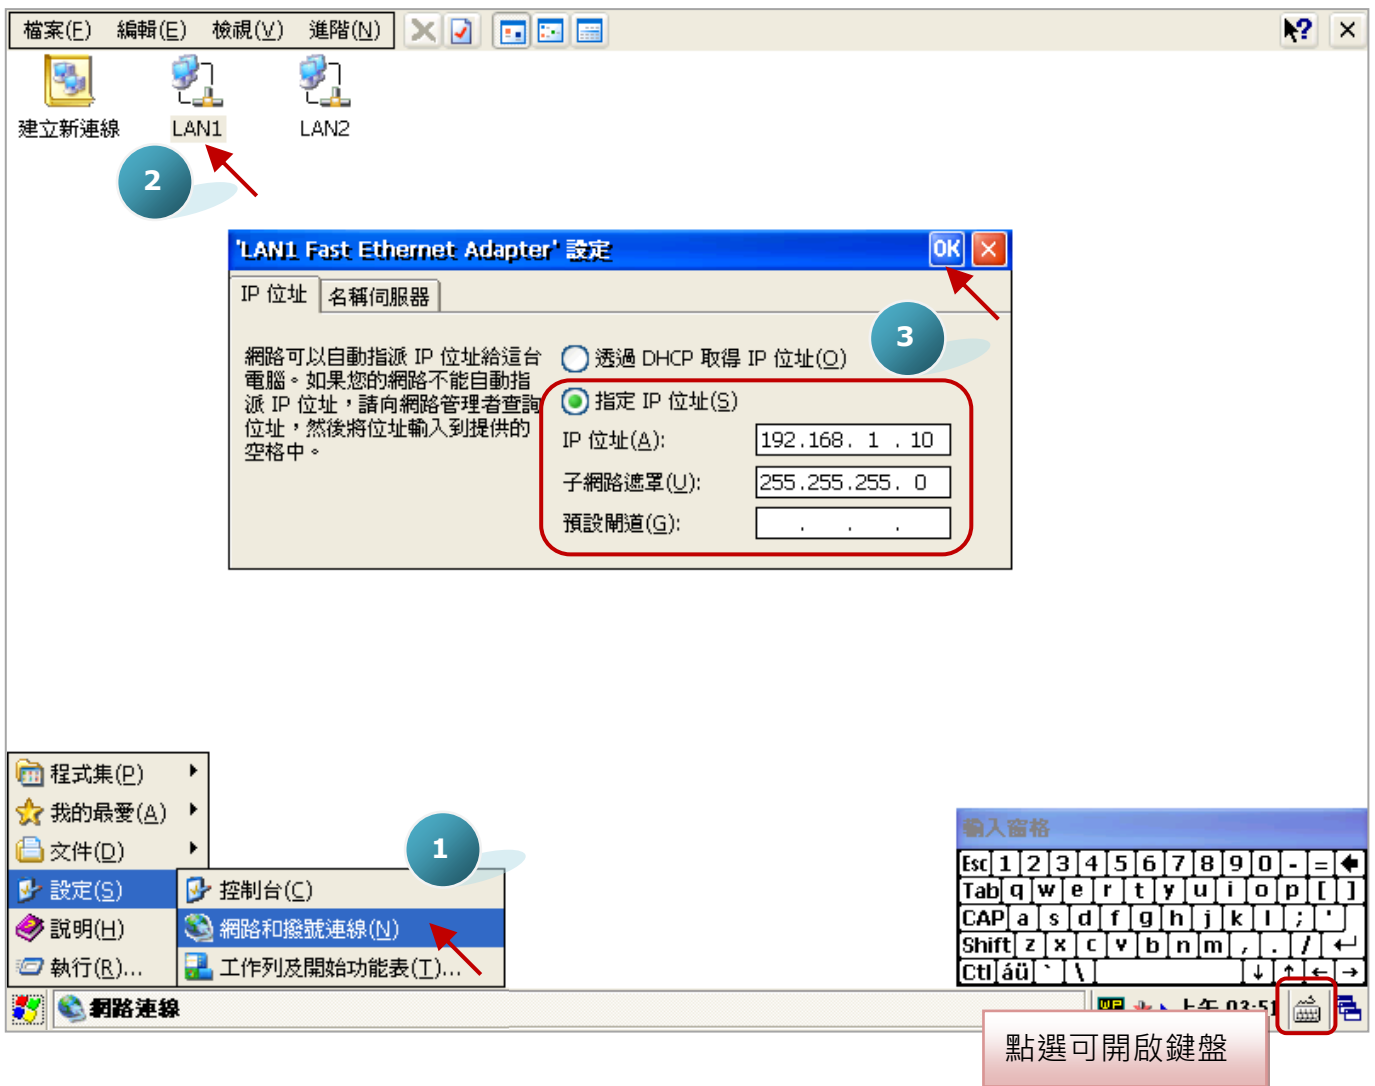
檔案(F) 編輯(E) 檢視(V) 進階(N)

建立新連線 LAN1 LAN2

2

'LAN1 Fast Ethernet Adapter' 設定 OK

IP 位址 名稱伺服器

網路可以自動指派 IP 位址給這台電腦。如果您的網路不能自動指派 IP 位址，請向網路管理者查詢位址，然後將位址輸入到提供的空格中。

3

透過 DHCP 取得 IP 位址(O)

指定 IP 位址(S)

IP 位址(A): 192.168. 1 . 10

子網路遮罩(U): 255.255.255. 0

預設閘道(G): . . .

程式集(P)
我的最愛(A)
文件(D)
設定(S)
說明(H)
執行(R)...

1

控制台(C)
網路和撥號連線(N)
工作列及開始功能表(T)...

輸入窗格

| Esc | 1 | 2 | 3 | 4 | 5 | 6 | 7 | 8 | 9 | 0 | - | = |
|---|---|---|---|---|---|---|---|---|---|---|---|---|
| Tab | q | w | e | r | t | y | u | i | o | p | [ | ] |
| CAP | a | s | d | f | g | h | j | k | l | ; | ' | |
| Shift | z | x | c | v | b | n | m | , | . | / | | |
| Ctl | áü | ` | \ | | | | | ↓ | ↑ | ← | → | |

網路連線

上午 03:5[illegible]

點選可開啟鍵盤